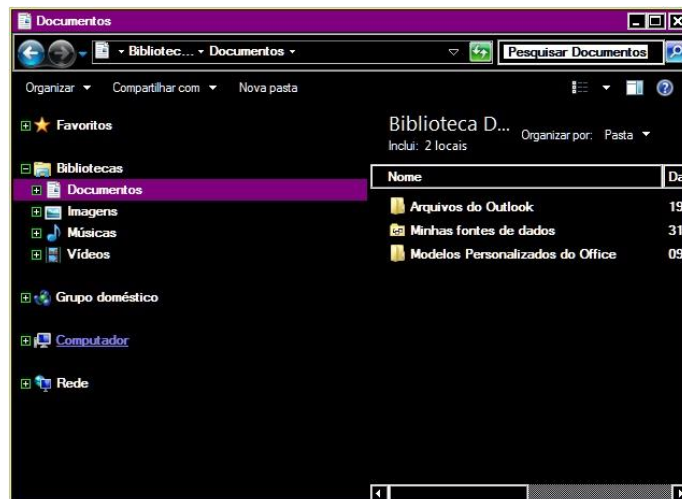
Documentos

▸ Bibliotec... ▸ Documentos ▸

Pesquisar Documentos

Organizar ▾ Compartilhar com ▾ Nova pasta

Favoritos

Bibliotecas

Documentos

Imagens

Músicas

Vídeos

Grupo doméstico

Computador

Rede

Biblioteca D...

Inclui: 2 locais

Organizar por: Pasta ▾

| Nome | Da |
|---|---|
| Arquivos do Outlook | 19 |
| Minhas fontes de dados | 31 |
| Modelos Personalizados do Office | 09 |